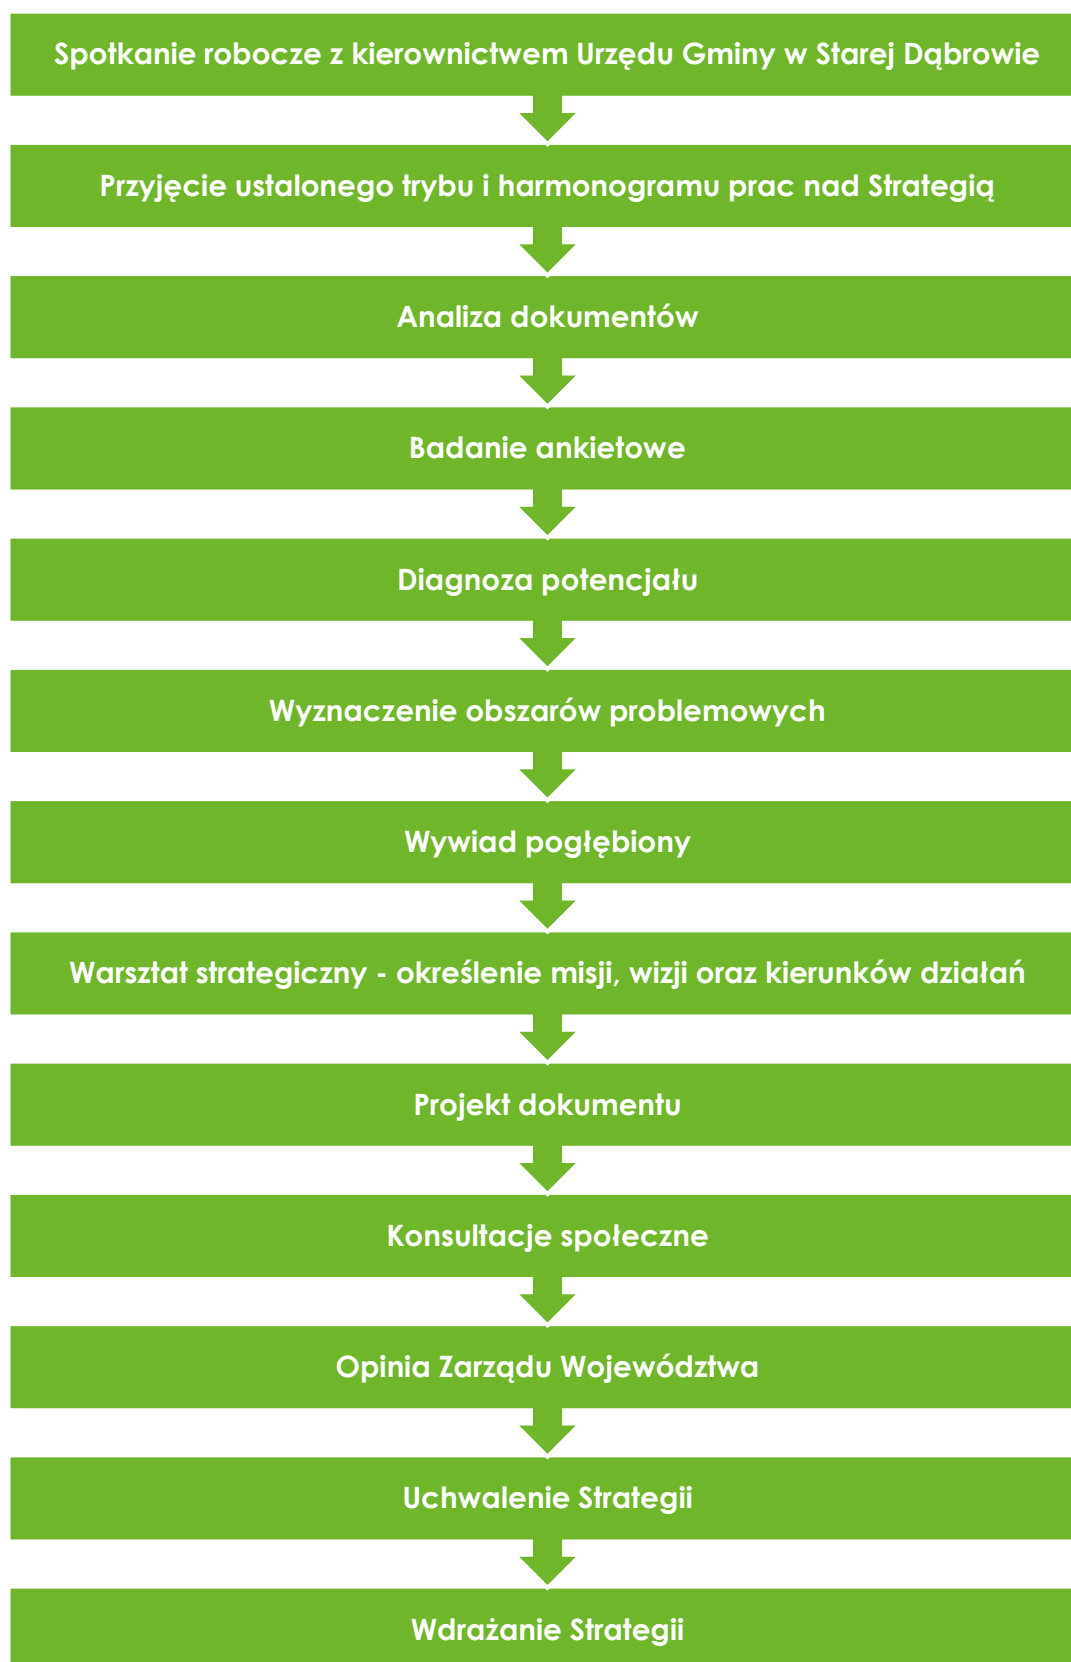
Spotkanie robocze z kierownictwem Urzędu Gminy w Starej Dąbrowie

Przyjęcie ustalonego trybu i harmonogramu prac nad Strategią

Analiza dokumentów

Badanie ankietowe

Diagnoza potencjału

Wyznaczenie obszarów problemowych

Wywiad pogłębiony

Warsztat strategiczny - określenie misji, wizji oraz kierunków działań

Projekt dokumentu

Konsultacje społeczne

Opinia Zarządu Województwa

Uchwalenie Strategii

Wdrażanie Strategii